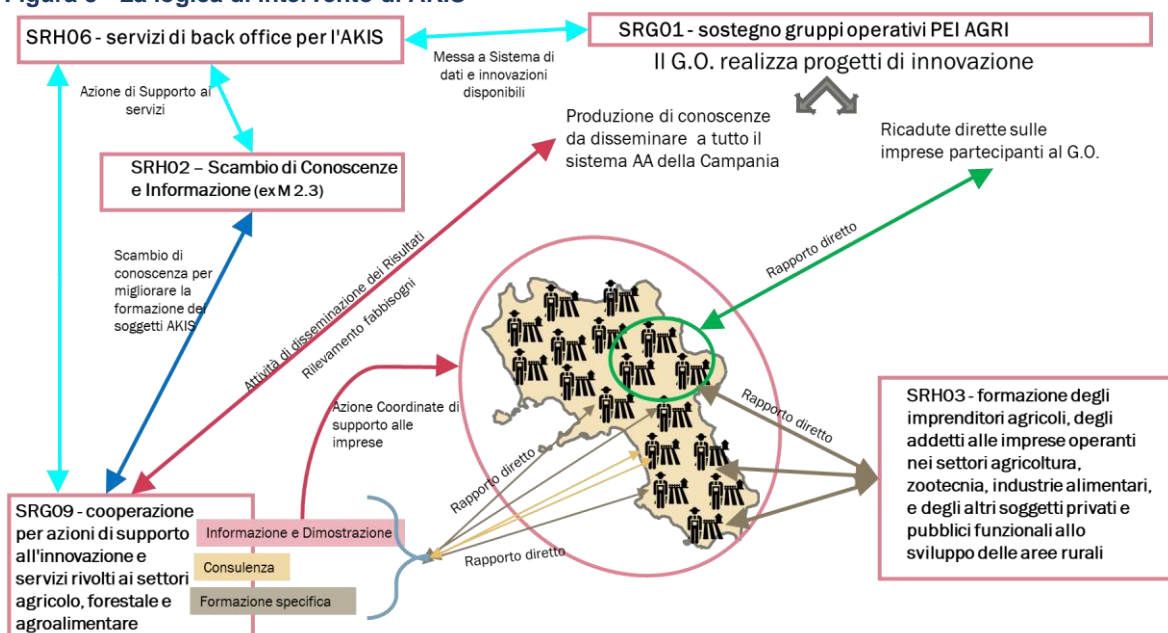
Figura 6 – La logica di intervento di AKIS

SRH06 - servizi di back office per l'AKIS

Messa a Sistema di dati e innovazioni disponibili

SRG01 - sostegno gruppi operativi PEI AGRI

Il G.O. realizza progetti di innovazione

Azione di Supporto ai servizi

Produzione di conoscenze da disseminare a tutto il sistema AA della Campania

Ricadute dirette sulle imprese partecipanti al G.O.

SRH02 – Scambio di Conoscenze e Informazione (ex M 2.3)

Scambio di conoscenza per migliorare la formazione dei soggetti AKIS

Attività di disseminazione dei Risultati

Rilevamento fabbisogni

Rapporto diretto

Azione Coordinate di supporto alle imprese

Rapporto diretto

SRH03 - formazione degli imprenditori agricoli, degli addetti alle imprese operanti nei settori agricoltura, zootecnia, industrie alimentari, e degli altri soggetti privati e pubblici funzionali allo sviluppo delle aree rurali

Rapporto diretto

Rapporto diretto

SRG09 - cooperazione per azioni di supporto all'innovazione e servizi rivolti ai settori agricolo, forestale e agroalimentare

Informazione e Dimostrazione

Consulenza

Formazione specifica